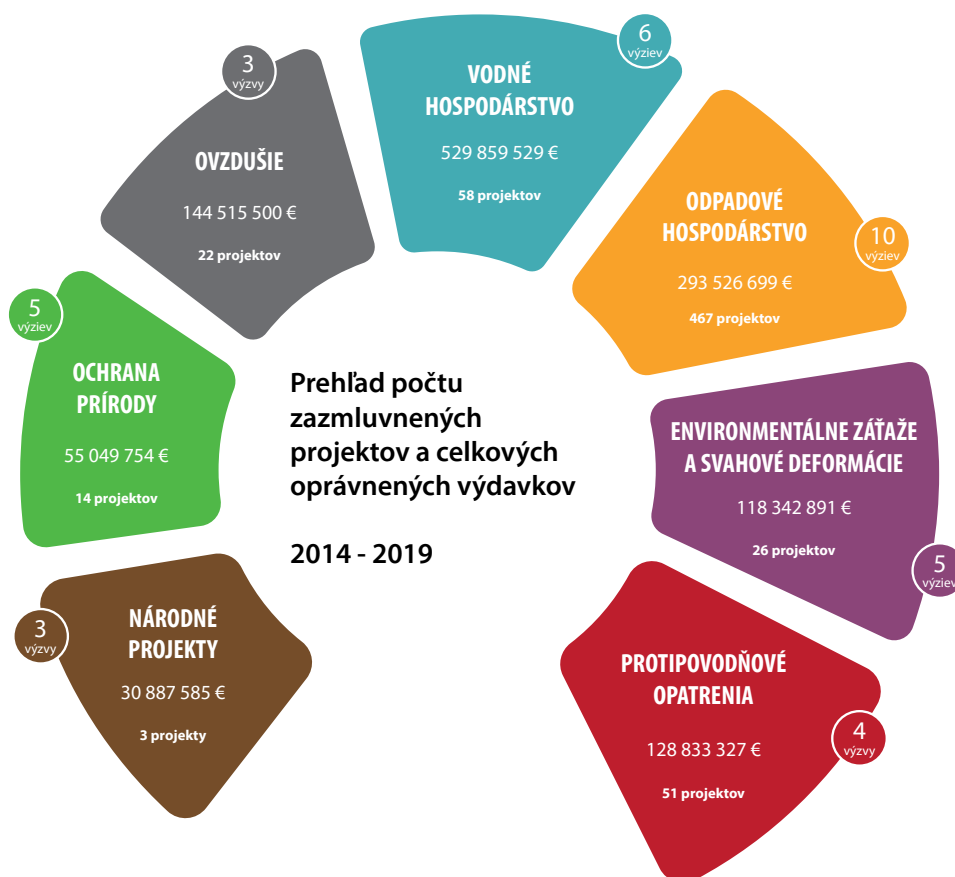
6
výziev

VODNÉ HOSPODÁRSTVO

529 859 529 €

58 projektov

3
výzvy

OVZDUŠIE

144 515 500 €

22 projektov

ODPADOVÉ HOSPODÁRSTVO

10
výziev

293 526 699 €

467 projektov

5
výziev

OCHRANA PRÍRODY

55 049 754 €

14 projektov

Prehľad počtu zazmluvnených projektov a celkových oprávnených výdavkov

2014 - 2019

ENVIRONMENTÁLNE ZÁŤAŽE A SVAHOVÉ DEFORMÁCIE

118 342 891 €

26 projektov

5
výziev

3
výzvy

NÁRODNÉ PROJEKTY

30 887 585 €

3 projekty

PROTIPOVODŇOVÉ OPATRENIA

4
výzvy

128 833 327 €

51 projektov